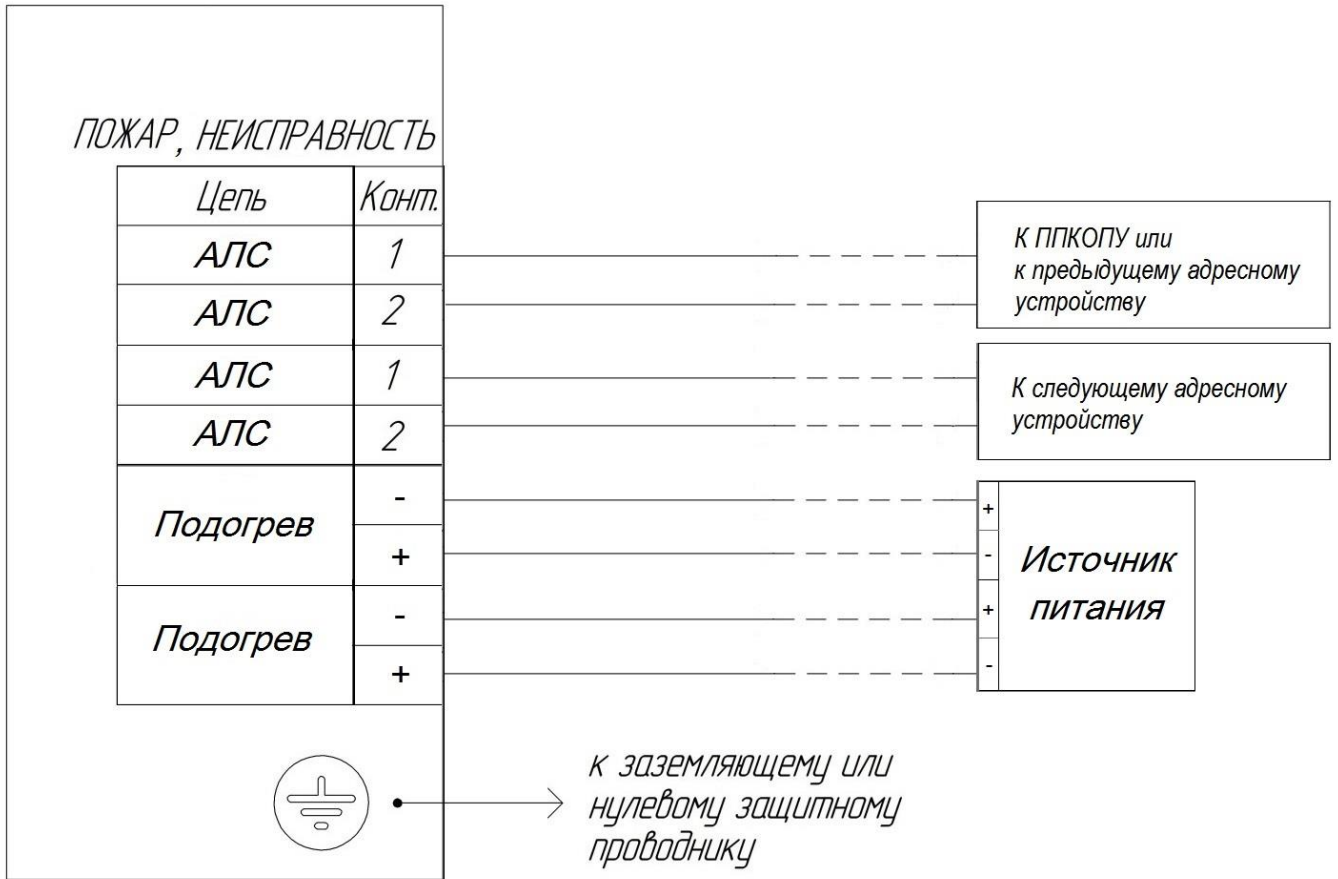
ПОЖАР, НЕИСПРАВНОСТЬ

| Цепь | Конт. |
|---|---|
| АЛС | 1 |
| АЛС | 2 |
| АЛС | 1 |
| АЛС | 2 |
| Подогрев | - |
| | + |
| Подогрев | - |
| | + |

К ППКОПУ или к предыдущему адресному устройству

К следующему адресному устройству

+
-
+
-
Источник питания

к заземляющему или нулевому защитному проводнику